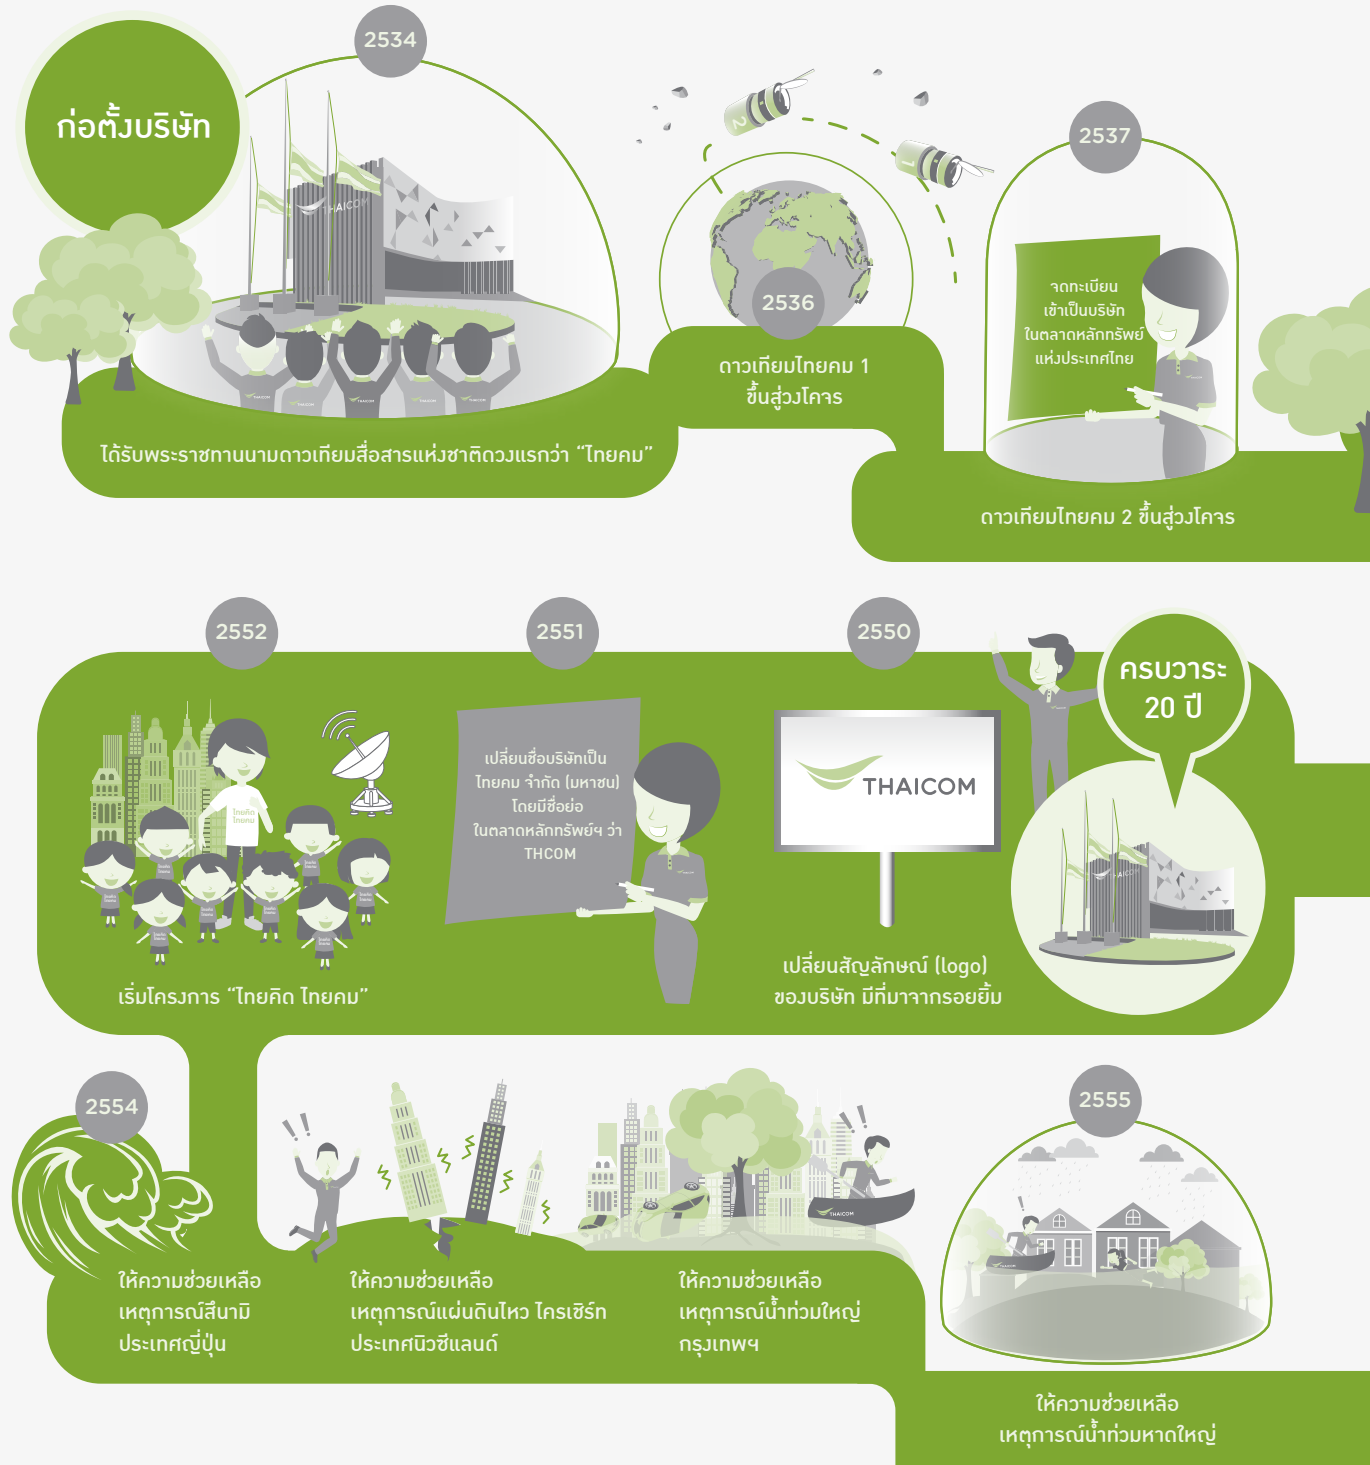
ก่อตั้งบริษัท

2534

THAICOM

ได้รับพระราชทานนามดาวเทียมสื่อสารแห่งชาติดวงแรกว่า "ไทยคม"

2536

ดาวเทียมไทยคม 1 ขึ้นสู่วงโคจร

2537

จดทะเบียน เข้าเป็นบริษัท ในตลาดหลักทรัพย์ แห่งประเทศไทย

ดาวเทียมไทยคม 2 ขึ้นสู่วงโคจร

2552

เริ่มโครงการ "ไทยคิด ไทยคม"

2551

เปลี่ยนชื่อบริษัทเป็น ไทยคม จำกัด (มหาชน) โดยมีชื่อย่อ ในตลาดหลักทรัพย์ฯ ว่า THCOM

2550

THAICOM

เปลี่ยนสัญลักษณ์ (logo) ของบริษัท มีที่มาจากรอยยิ้ม

ครบวาระ 20 ปี

2554

ให้ความช่วยเหลือ เหตุการณ์สึนามิ ประเทศญี่ปุ่น

ให้ความช่วยเหลือ เหตุการณ์แผ่นดินไหว ไครเชิร์ท ประเทศนิวซีแลนด์

ให้ความช่วยเหลือ เหตุการณ์น้ำท่วมใหญ่ กรุงเทพฯ

2555

ให้ความช่วยเหลือ เหตุการณ์น้ำท่วมหาดใหญ่